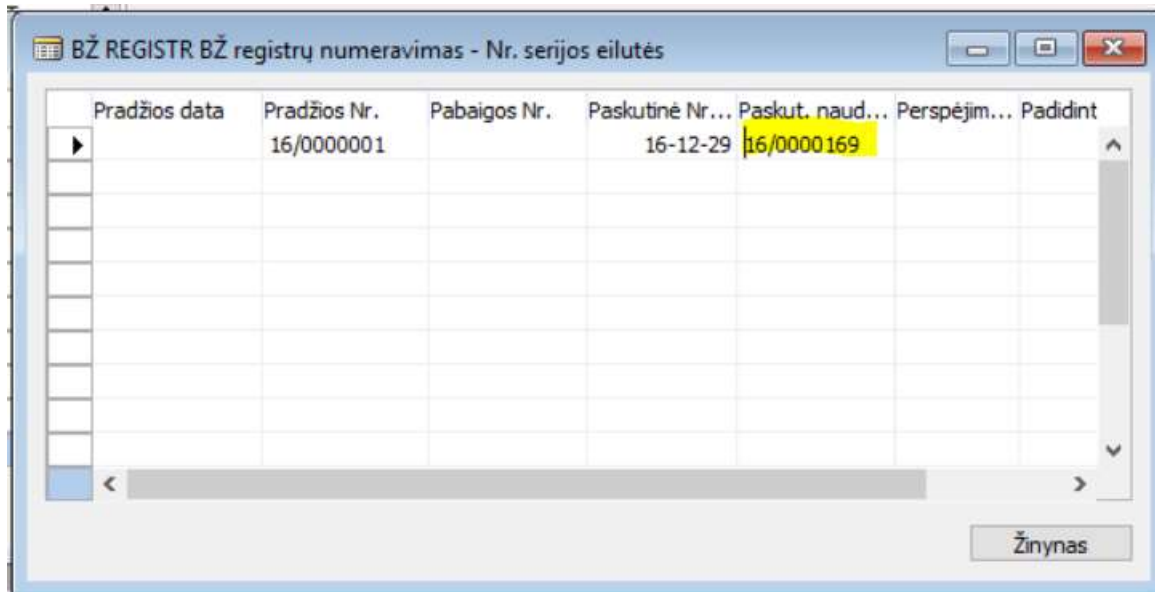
BŽ REGISTR BŽ registrų numeravimas - Nr. serijos eilutės

| Pradžios data | Pradžios Nr. | Pabaigos Nr. | Paskutinė Nr... | Paskut. naud... | Perspėjim... | Padidint |
|---|---|---|---|---|---|---|
| | 16/0000001 | | 16-12-29 | 16/0000169 | | |

Žinynas